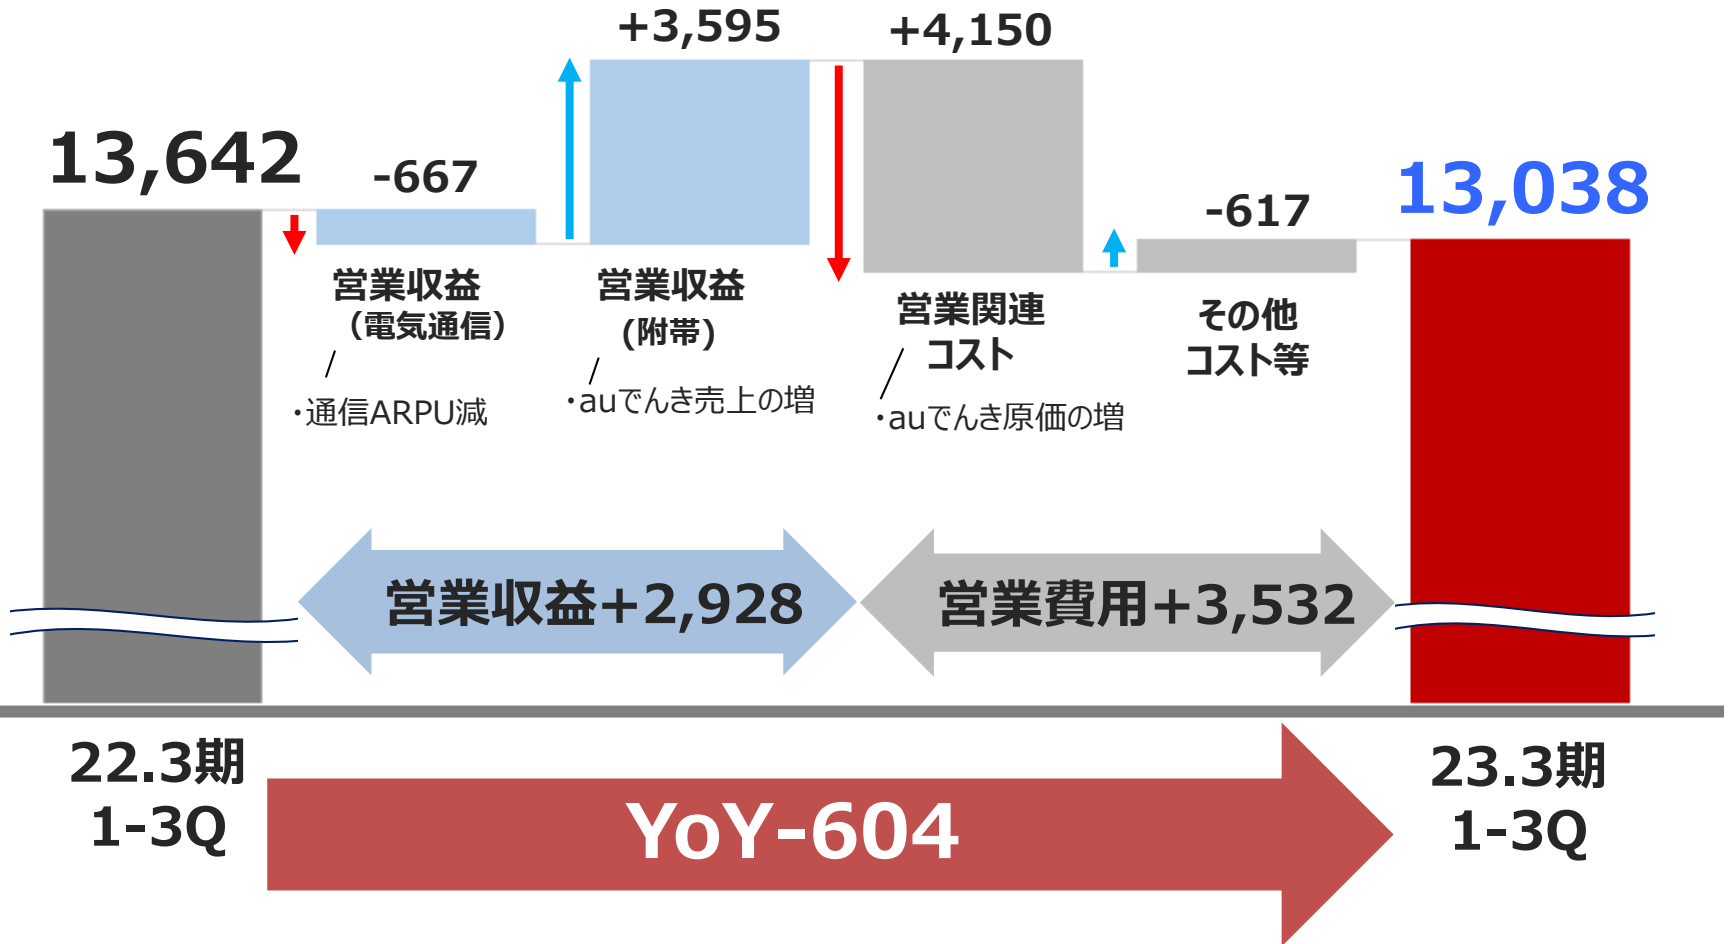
13,642

-667

営業収益（電気通信）

・通信ARPU減

+3,595

営業収益（附帯）

・auでんき売上の増

+4,150

営業関連コスト

・auでんき原価の増

-617

その他コスト等

13,038

営業収益+2,928

営業費用+3,532

22.3期
1-3Q

YoY-604

23.3期
1-3Q